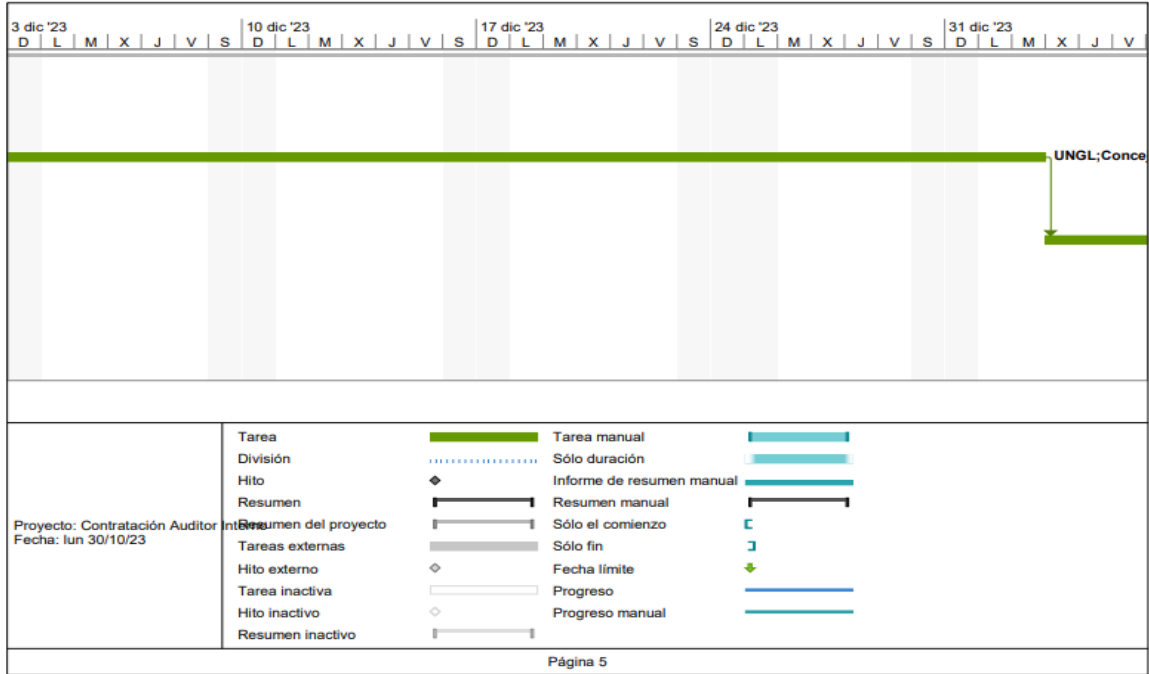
| 3 dic '23 | | | | | | | 10 dic '23 | | | | | | | 17 dic '23 | | | | | | | 24 dic '23 | | | | | | | 31 dic '23 | | | | | |
|---|---|---|---|---|---|---|---|---|---|---|---|---|---|---|---|---|---|---|---|---|---|---|---|---|---|---|---|---|---|---|---|---|---|
| D | L | M | X | J | V | S | D | L | M | X | J | V | S | D | L | M | X | J | V | S | D | L | M | X | J | V | S | D | L | M | X | J | V |

UNGL;Conce

Proyecto: Contratación Auditor Interno
Fecha: lun 30/10/23

Tarea
División
Hito
Resumen
Resumen del proyecto
Tareas externas
Hito externo
Tarea inactiva
Hito inactivo
Resumen inactivo

Tarea manual
Sólo duración
Informe de resumen manual
Resumen manual
Sólo el comienzo
Sólo fin
Fecha límite
Progreso
Progreso manual

Página 5